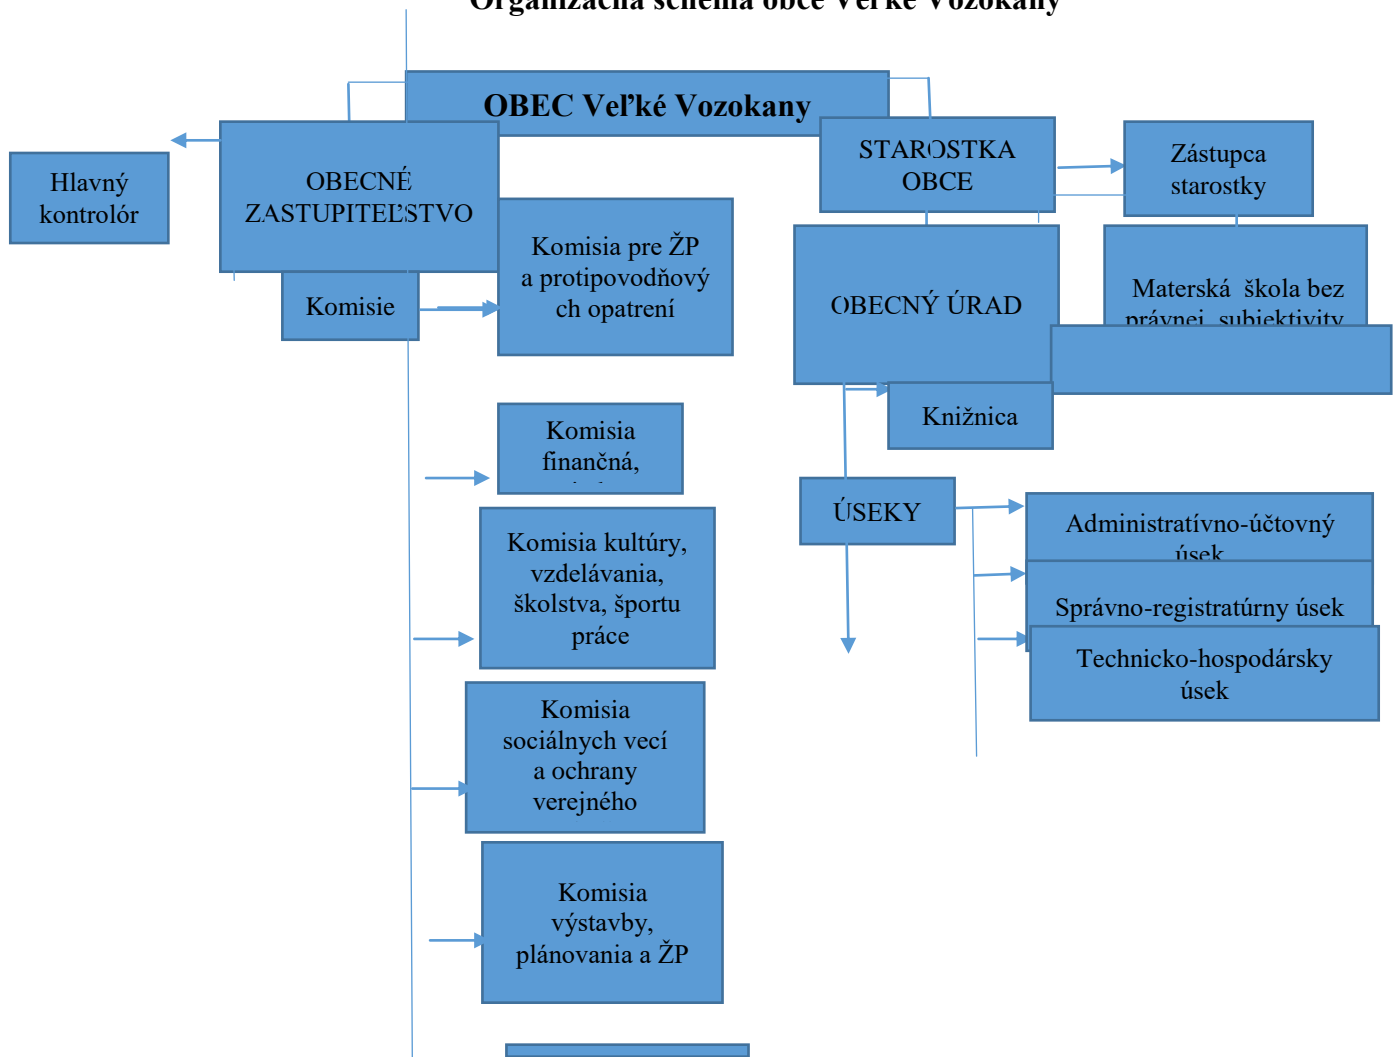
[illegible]

OBEC Veľké Vozokany

Hlavný kontrolór

OBECNÉ ZASTUPITEĽSTVO

Komisie

Komisia pre ŽP a protipovodňový ch opatrení

Komisia finančná, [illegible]

Komisia kultúry, vzdelávania, školstva, športu práce

Komisia sociálnych vecí a ochrany verejného

Komisia výstavby, plánovania a ŽP

STAROSTKA OBCE

Zástupca starostky

OBECNÝ ÚRAD

Materská škola bez právnej subjektivity

Knižnica

ÚSEKY

Administratívno-účtovný úsek

Správno-registratúrny úsek

Technicko-hospodársky úsek